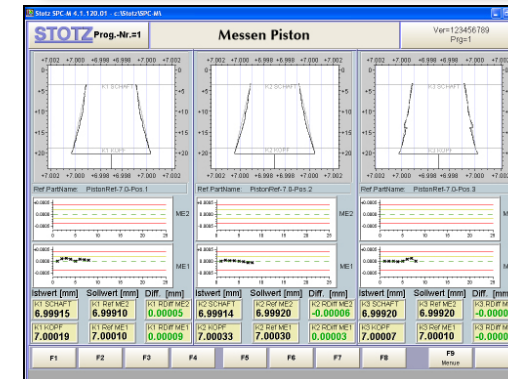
Stotz SPC-M 4.1.120.01 - c:\Stotz\SPC-M\

STOTZ Prog.-Nr.=1

Messen Piston

Ver=123456789
Prg=1

+7.002 +7.000 +6.998 +6.998 +7.000 +7.002
K1 SCHAFT
K1 KOPF
+7.002 +7.000 +6.998 +6.998 +7.000 +7.002

+7.002 +7.000 +6.998 +6.998 +7.000 +7.002
K2 SCHAFT
K2 KOPF
+7.002 +7.000 +6.998 +6.998 +7.000 +7.002

+7.002 +7.000 +6.998 +6.998 +7.000 +7.002
K3 SCHAFT
K3 KOPF
+7.002 +7.000 +6.998 +6.998 +7.000 +7.002

Ref PartName: PistonRef-7.0-Pos.1
Ref PartName: PistonRef-7.0-Pos.2
Ref PartName: PistonRef-7.0-Pos.3

ME2
ME1
ME2
ME1

| Istwert [mm] | Sollwert [mm] | Diff. [mm] | Istwert [mm] | Sollwert [mm] | Diff. [mm] | Istwert [mm] | Sollwert [mm] | Diff. [mm] |
|---|---|---|---|---|---|---|---|---|
| K1 SCHAFT 6.99915 | K1 Ref ME2 6.99910 | K1 RDiff ME2 0.00005 | K2 SCHAFT 6.99914 | K2 Ref ME2 6.99920 | K2 RDiff ME2 -0.00006 | K3 SCHAFT 6.99920 | K3 Ref ME2 6.99920 | K3 RDiff M -0.000 |
| K1 KOPF 7.00019 | K1 Ref ME1 7.00010 | K1 RDiff ME1 0.00009 | K2 KOPF 7.00033 | K2 Ref ME1 7.00030 | K2 RDiff ME1 0.00003 | K3 KOPF 7.00007 | K3 Ref ME1 7.00010 | K3 RDiff M -0.000 |

F1 F2 F3 F4 F5 F6 F7 F8 F9 Menue